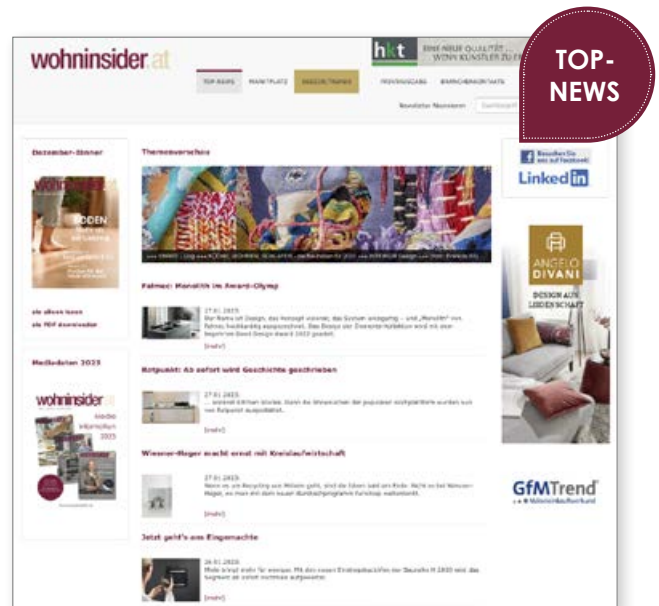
TOP-NEWS

wohninsider.at

hkt EINE NEUE QUALITÄT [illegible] WENN KÜNSTLER ZU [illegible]

TOP NEWS MARKTPLATZ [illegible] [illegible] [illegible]

Newsletter Abonnieren

Dezember-Ausgabe

wohninsider

BODEN

als eBook lesen
als PDF downloaden

Mediadaten 2023

wohninsider.at
Media Information 2023

Themenvorschau

Falmec: Monolith im Award-Olymp

27.01.2023
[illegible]
[mehr]

Rotpunkt: Ab sofort wird Geschichte geschrieben

27.01.2023
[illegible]
[mehr]

Wiesner-Hager macht ernst mit Kreislaufwirtschaft

27.01.2023
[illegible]
[mehr]

Jetzt geht's ans Eingemachte

26.01.2023
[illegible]
[mehr]

Besuchen Sie uns auf Facebook
LinkedIn

ANGELO DIVANI
DESIGN AUS LEIDENSCHAFT

GfMTrend
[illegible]